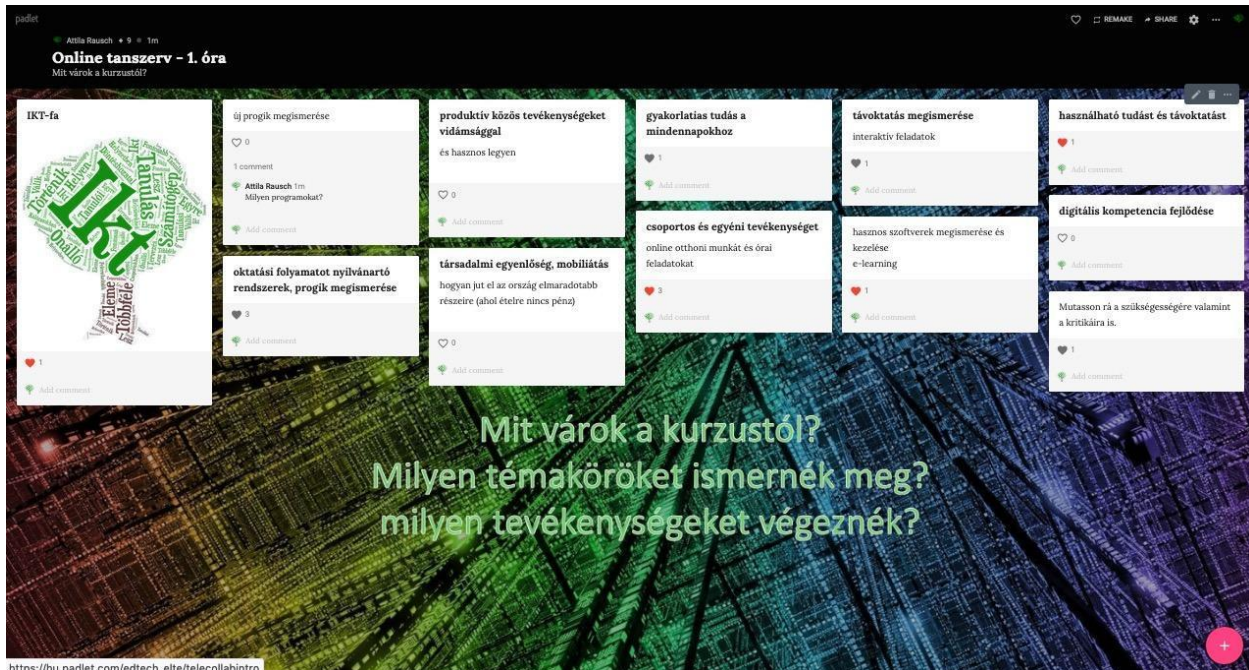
padlet

Attila Rausch • 9 • 1m

Online tanszerv – 1. óra
Mit várok a kurzustól?

REMAKE SHARE

IKT-fa

Ikt Tanulás Számítógép Történik Önálló Elemek Többféle

1

Add comment

új progik megismerése

0

1 comment

Attila Rausch 1m
Milyen programokat?

Add comment

oktatási folyamatot nyilvánartó rendszerek, progik megismerése

3

Add comment

produktív közös tevékenységeket vidámsággal

és hasznos legyen

0

Add comment

társadalmi egyenlőség, mobiliátás

hogyan jut el az ország elmaradotabb részeire (ahol ételre nincs pénz)

0

Add comment

gyakorlatias tudás a mindennapokhoz

1

Add comment

csoportos és egyéni tevékenységet

online otthoni munkát és órai feladatokat

3

Add comment

távoktatás megismerése

interaktív feladatok

1

Add comment

hasznos szoftverek megismerése és kezelése
e-learning

1

Add comment

használható tudást és távoktatást

1

Add comment

digitális kompetencia fejlődése

0

Add comment

Mutasson rá a szükségességére valamint a kritikáira is.

1

Add comment

Mit várok a kurzustól?
Milyen témaköröket ismernék meg?
milyen tevékenységeket végeznék?

https://hu.padlet.com/edtech_elte/telecollabintro

+